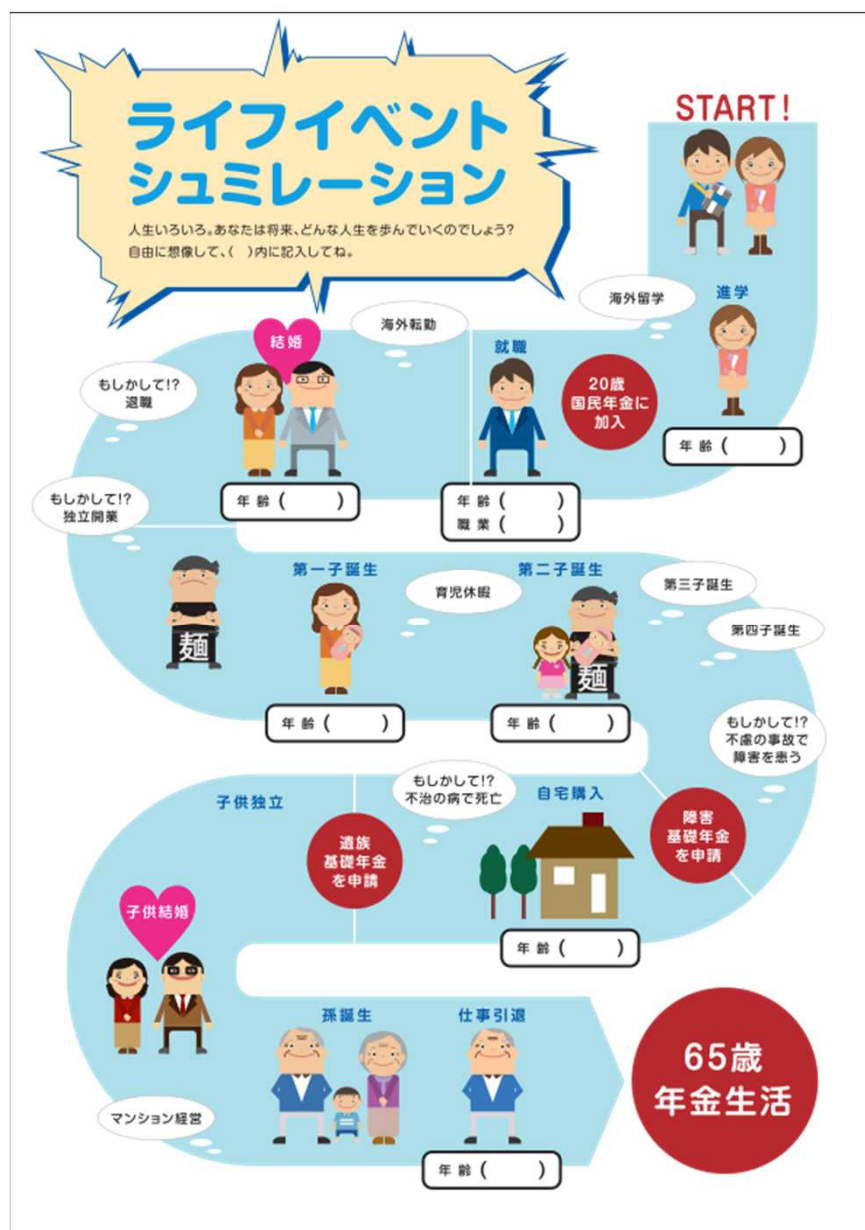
ライフイベント
シュミレーション

人生いろいろ。あなたは将来、どんな人生を歩んでいくのでしょう?
自由に想像して、(　)内に記入してね。

START!

海外留学

進学

年齢(　　)

20歳
国民年金に
加入

就職

年齢(　　)
職業(　　)

海外転勤

結婚

もしかして!?
退職

年齢(　　)

もしかして!?
独立開業

麺

第一子誕生

年齢(　　)

育児休暇

第二子誕生

麺

年齢(　　)

第三子誕生

第四子誕生

もしかして!?
不慮の事故で
障害を患う

障害
基礎年金
を申請

自宅購入

年齢(　　)

もしかして!?
不治の病で死亡

遺族
基礎年金
を申請

子供独立

子供結婚

マンション経営

孫誕生

仕事引退

年齢(　　)

65歳
年金生活